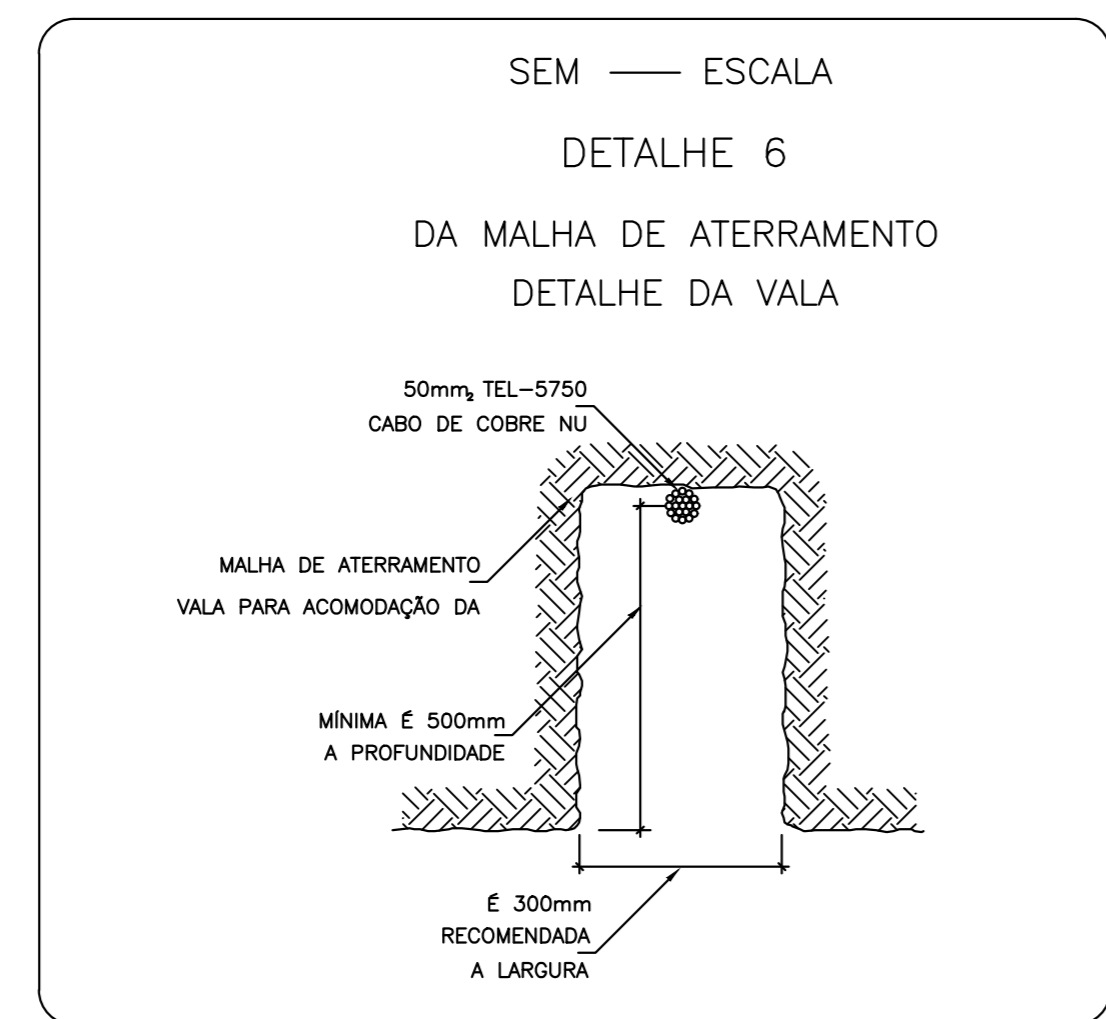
SEM —— ESCALA

DETALHE 6

DA MALHA DE ATERRAMENTO

DETALHE DA VALA

50mm$_2$ TEL–5750
CABO DE COBRE NU

MALHA DE ATERRAMENTO
VALA PARA ACOMODAÇÃO DA

MÍNIMA É 500mm
A PROFUNDIDADE

É 300mm
RECOMENDADA
A LARGURA